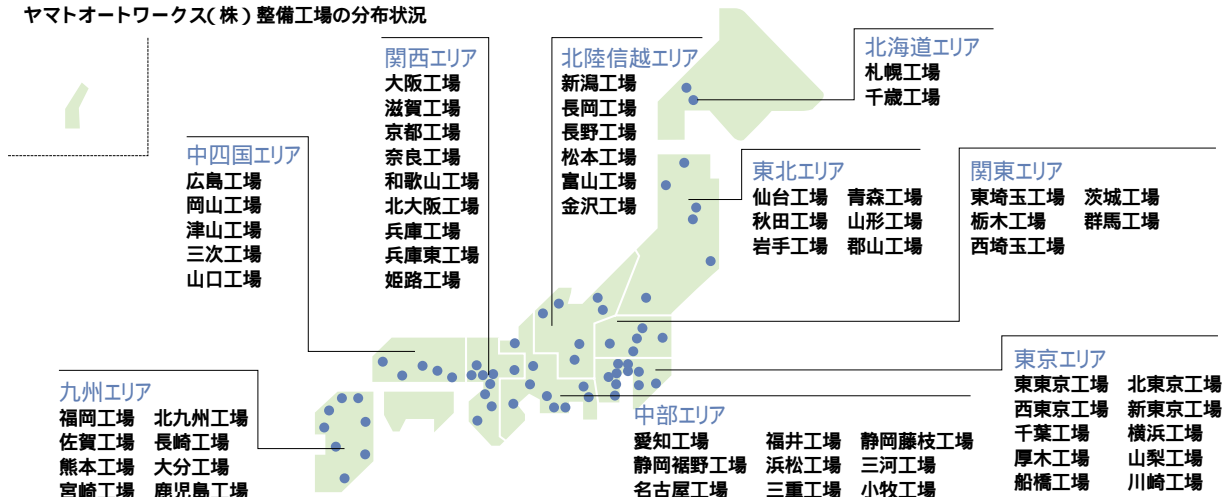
ヤマトオートワークス(株)整備工場の分布状況

関西エリア
大阪工場
滋賀工場
京都工場
奈良工場
和歌山工場
北大阪工場
兵庫工場
兵庫東工場
姫路工場

北陸信越エリア
新潟工場
長岡工場
長野工場
松本工場
富山工場
金沢工場

北海道エリア
札幌工場
千歳工場

中四国エリア
広島工場
岡山工場
津山工場
三次工場
山口工場

東北エリア
仙台工場　青森工場
秋田工場　山形工場
岩手工場　郡山工場

関東エリア
東埼玉工場　茨城工場
栃木工場　群馬工場
西埼玉工場

東京エリア
東東京工場　北東京工場
西東京工場　新東京工場
千葉工場　横浜工場
厚木工場　山梨工場
船橋工場　川崎工場

九州エリア
福岡工場　北九州工場
佐賀工場　長崎工場
熊本工場　大分工場
宮崎工場　鹿児島工場

中部エリア
愛知工場　福井工場　静岡藤枝工場
静岡裾野工場　浜松工場　三河工場
名古屋工場　三重工場　小牧工場